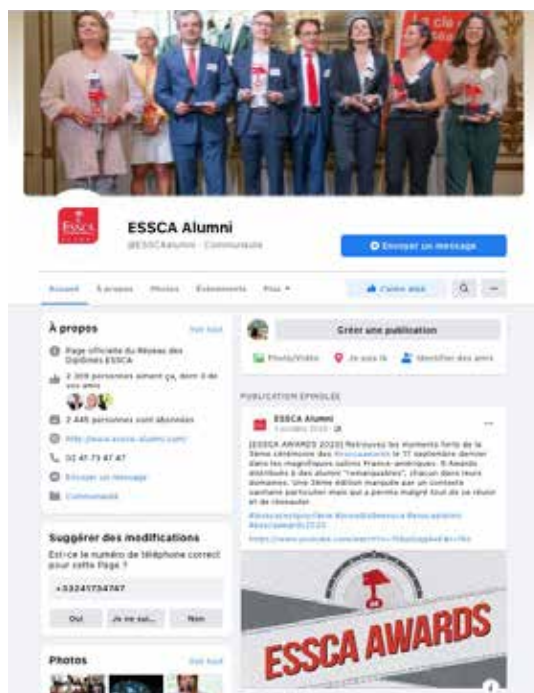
ESSCA

ESSCA Alumni
@ESSCAalumni · Communauté

Envoyer un message

Accueil À propos Photos Événements Plus

J'aime déjà

À propos
Voir tout

Page officielle du Réseau des Diplômés ESSCA

2 309 personnes aiment ça, dont 0 de vos amis

2 445 personnes sont abonnées

http://www.essca-alumni.com/

02 41 73 47 47

Envoyer un message

Communauté

Suggérer des modifications
Est-ce le numéro de téléphone correct pour cette Page ?

+33241734747

Oui Je ne sais... Non

Photos
Voir tout

Créer une publication

Photo/Vidéo Je suis là Identifier des amis

PUBLICATION ÉPINGLÉE

ESSCA Alumni
5 octobre 2020

[ESSCA AWARDS 2020] Retrouvez les moments forts de la 3ème cérémonie des #esscaawards le 17 septembre dernier dans les magnifiques salons France-Amériques. 5 Awards distribués à des alumni "remarquables", chacun dans leurs domaines. Une 3ème édition marquée par un contexte sanitaire particulier mais qui a permis malgré tout de se réunir et de réseauter.
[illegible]

https://www.youtube.com/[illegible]

ESSCA AWARDS